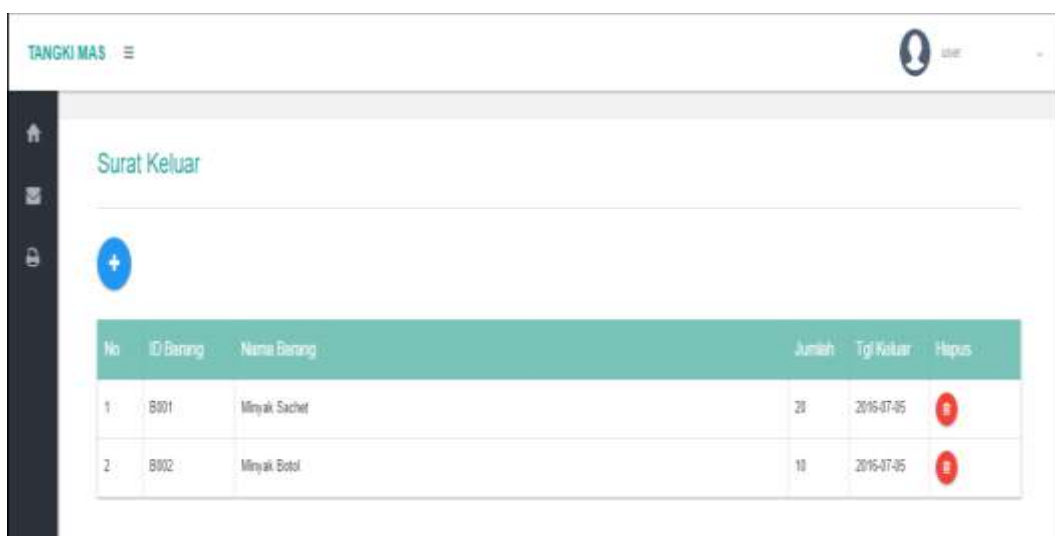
TANGKI MAS ≡

user

Surat Keluar

| No | ID Barang | Nama Barang | Jumlah | Tgl Keluar | Hapus |
|---|---|---|---|---|---|
| 1 | B001 | Minyak Sachet | 20 | 2016-07-05 | |
| 2 | B002 | Minyak Botol | 10 | 2016-07-05 | |